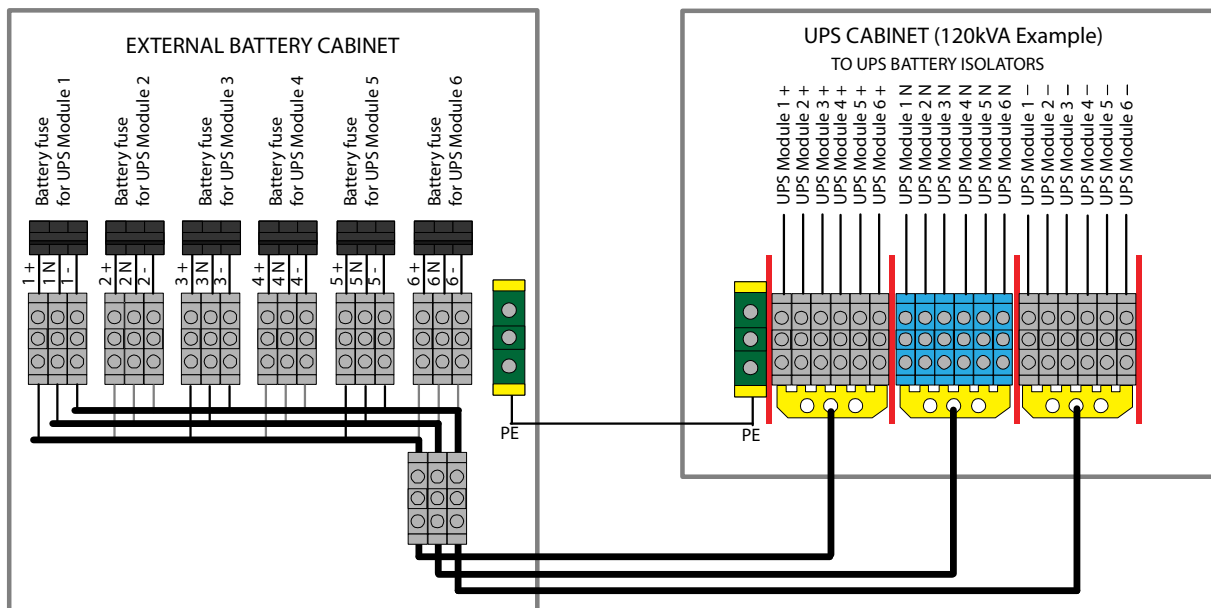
EXTERNAL BATTERY CABINET

Battery fuse for UPS Module 1

Battery fuse for UPS Module 2

Battery fuse for UPS Module 3

Battery fuse for UPS Module 4

Battery fuse for UPS Module 5

Battery fuse for UPS Module 6

1 + 1 N 1 -

2 + 2 N 2 -

3 + 3 N 3 -

4 + 4 N 4 -

5 + 5 N 5 -

6 + 6 N 6 -

PE

UPS CABINET (120kVA Example)

TO UPS BATTERY ISOLATORS

UPS Module 1 +
UPS Module 2 +
UPS Module 3 +
UPS Module 4 +
UPS Module 5 +
UPS Module 6 +
UPS Module 1 N
UPS Module 2 N
UPS Module 3 N
UPS Module 4 N
UPS Module 5 N
UPS Module 6 N
UPS Module 1 –
UPS Module 2 –
UPS Module 3 –
UPS Module 4 –
UPS Module 5 –
UPS Module 6 –

PE